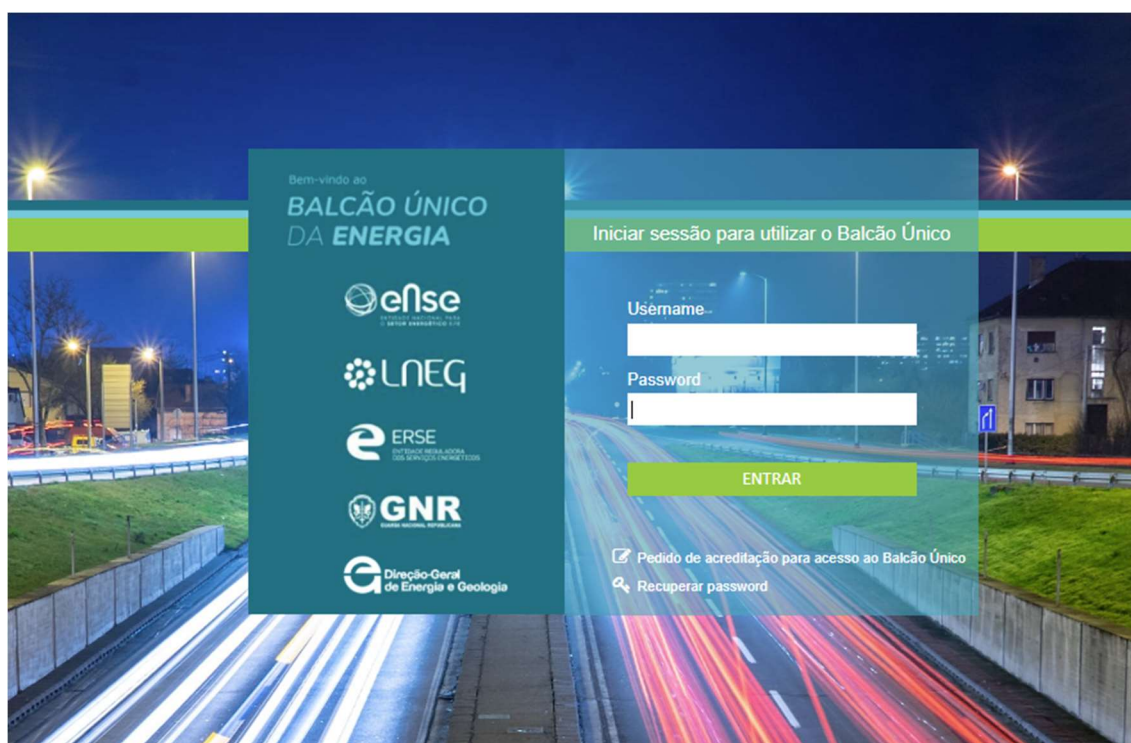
Bem-vindo ao
BALCÃO ÚNICO
DA ENERGIA

eNse
ENTIDADE NACIONAL PARA O SETOR ENERGÉTICO E.P.E

LNEG

ERSE
ENTIDADE REGULADORA DOS SERVIÇOS ENERGÉTICOS

GNR
GUARDA NACIONAL REPUBLICANA

Direção-Geral de Energia e Geologia

Iniciar sessão para utilizar o Balcão Único

Username

Password

ENTRAR

Pedido de acreditação para acesso ao Balcão Único

Recuperar password